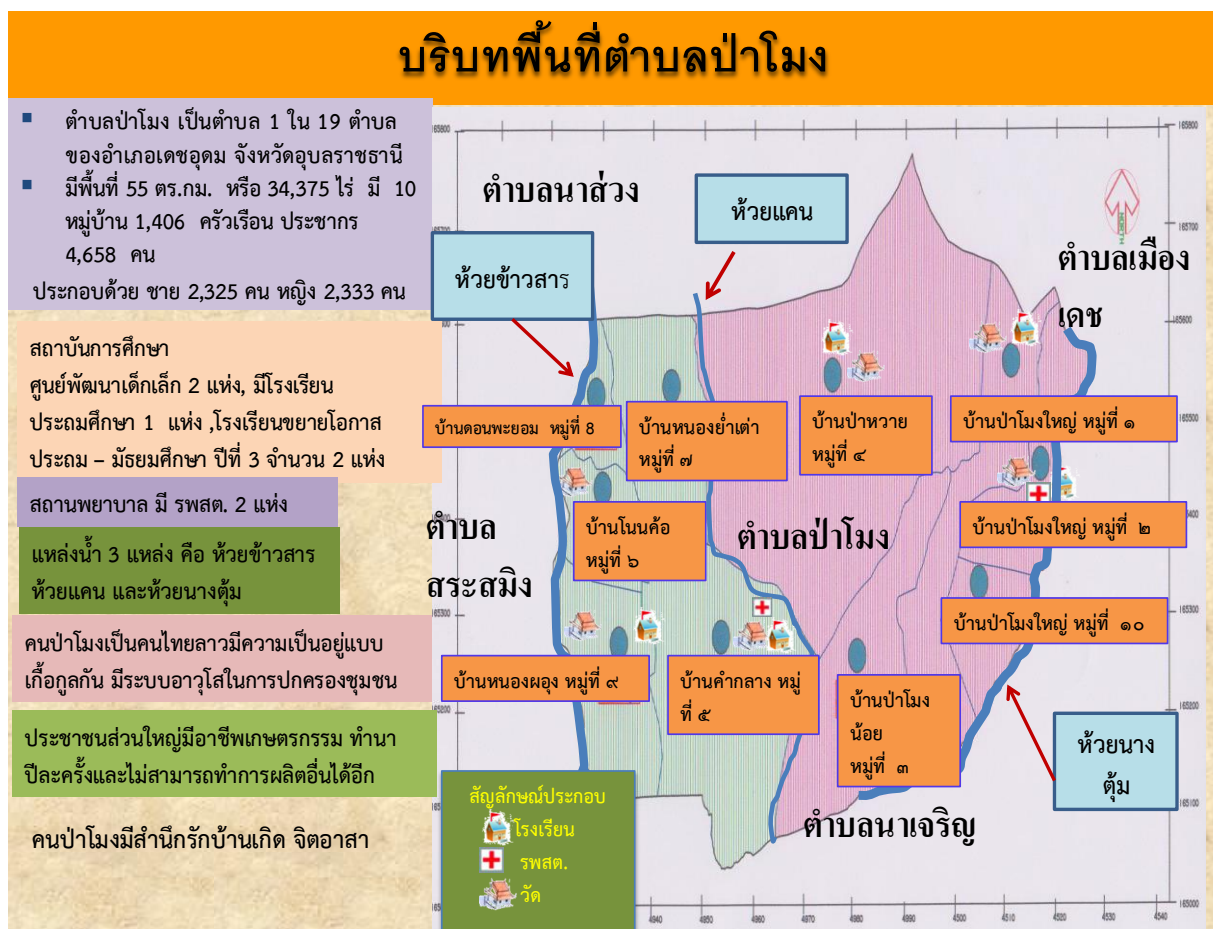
บริบทพื้นที่ตำบลป่าโมง

▪ ตำบลป่าโมง เป็นตำบล 1 ใน 19 ตำบล ของอำเภอเดชอุดม จังหวัดอุบลราชธานี
▪ มีพื้นที่ 55 ตร.กม. หรือ 34,375 ไร่ มี 10 หมู่บ้าน 1,406 ครัวเรือน ประชากร 4,658 คน
ประกอบด้วย ชาย 2,325 คน หญิง 2,333 คน

สถาบันการศึกษา
ศูนย์พัฒนาเด็กเล็ก 2 แห่ง, มีโรงเรียนประถมศึกษา 1 แห่ง ,โรงเรียนขยายโอกาสประถม – มัธยมศึกษา ปีที่ 3 จำนวน 2 แห่ง

สถานพยาบาล มี รพสต. 2 แห่ง

แหล่งน้ำ 3 แหล่ง คือ ห้วยข้าวสาร ห้วยแคน และห้วยนางตุ้ม

คนป่าโมงเป็นคนไทยลาวมีความเป็นอยู่แบบเกื้อกูลกัน มีระบบอาวุโสในการปกครองชุมชน

ประชาชนส่วนใหญ่มีอาชีพเกษตรกรรม ทำนาปีละครั้งและไม่สามารถทำการผลิตอื่นได้อีก

คนป่าโมงมีสำนึกรักบ้านเกิด จิตอาสา

ตำบลนาส่วง

ห้วยแคน

ห้วยข้าวสาร

ตำบลเมืองเดช

บ้านดอนพะยอม หมู่ที่ 8

บ้านหนองย่ำเต่า หมู่ที่ ๗

บ้านป่าหวาย หมู่ที่ ๔

บ้านป่าโมงใหญ่ หมู่ที่ ๑

บ้านป่าโมงใหญ่ หมู่ที่ ๒

ตำบล สระสมิง

บ้านโนนค้อ หมู่ที่ ๖

ตำบลป่าโมง

บ้านป่าโมงใหญ่ หมู่ที่ ๑๐

บ้านหนองผอุง หมู่ที่ ๙

บ้านคำกลาง หมู่ที่ ๕

บ้านป่าโมงน้อย หมู่ที่ ๓

ห้วยนางตุ้ม

สัญลักษณ์ประกอบ
โรงเรียน
รพสต.
วัด

ตำบลนาเจริญ